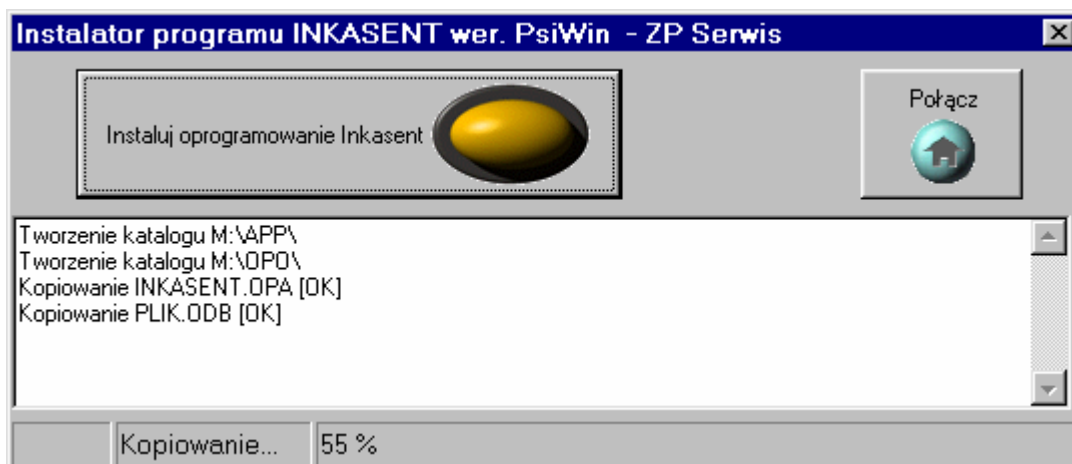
Instalator programu INKASENT wer. PsiWin - ZP Serwis

Instaluj oprogramowanie Inkasent

Połącz

Tworzenie katalogu M:\APP\
Tworzenie katalogu M:\OPO\
Kopiowanie INKASENT.OPA [OK]
Kopiowanie PLIK.ODB [OK]

Kopiowanie...

55 %